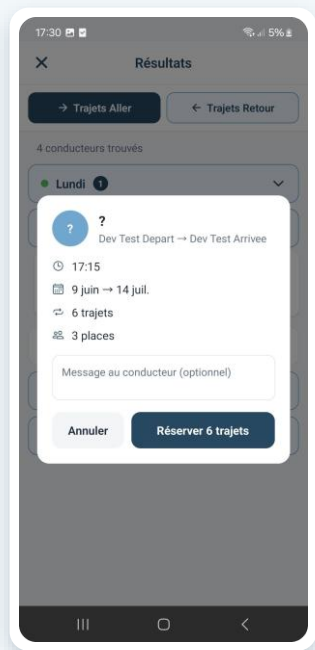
17:30

5%

Résultats

→ Trajets Aller

← Trajets Retour

4 conducteurs trouvés

Lundi 1

?

?

Dev Test Depart → Dev Test Arrivee

17:15

9 juin → 14 juil.

6 trajets

3 places

Message au conducteur (optionnel)

Annuler

Réserver 6 trajets